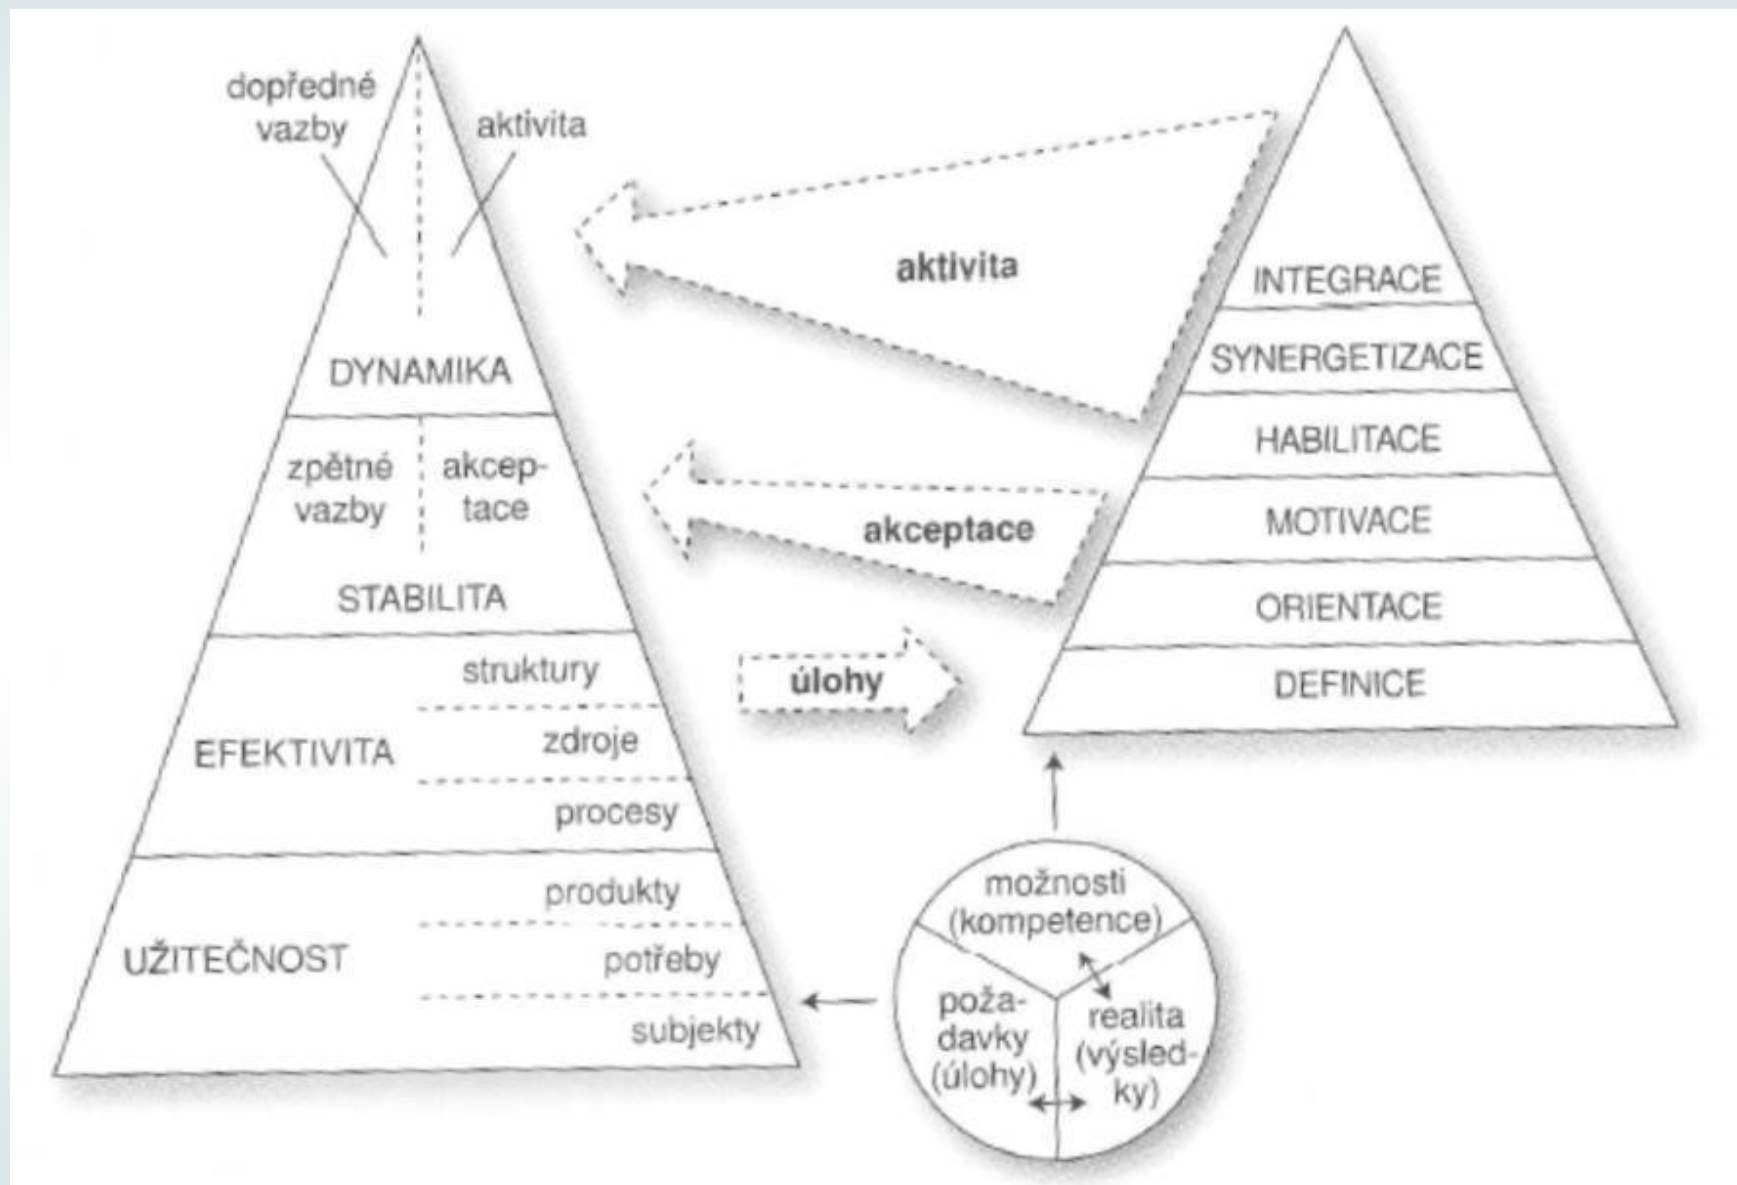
dopředné vazby

aktivita

DYNAMIKA

zpětné vazby

akceptace

STABILITA

struktury

EFEKTIVITA

zdroje

procesy

produkty

UŽITEČNOST

potřeby

subjekty

aktivita

akceptace

úlohy

INTEGRACE

SYNERGETIZACE

HABILITACE

MOTIVACE

ORIENTACE

DEFINICE

možnosti (kompetence)

požadavky (úlohy)

realita (výsledky)